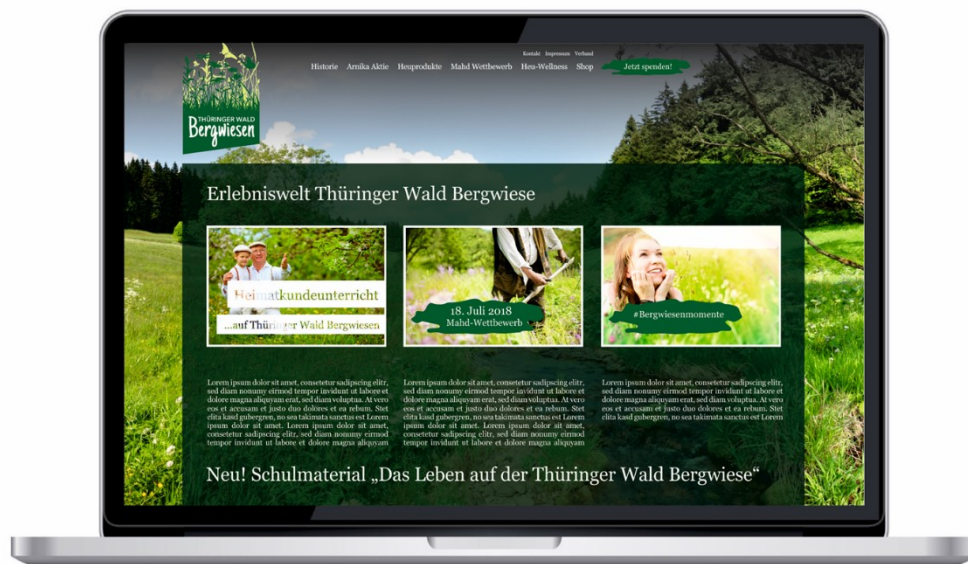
Kontakt Impressum Verband

Historie Arnika Aktie Heuprodukte Mahd Wettbewerb Heu-Wellness Shop Jetzt spenden!

THÜRINGER WALD Bergwiesen

Erlebniswelt Thüringer Wald Bergwiese

Heimatkundeunterricht ...auf Thüringer Wald Bergwiesen

18. Juli 2018 Mahd-Wettbewerb

#Bergwiesenmomente

Lorem ipsum dolor sit amet, consetetur sadipscing elitr, sed diam nonumy eirmod tempor invidunt ut labore et dolore magna aliquyam erat, sed diam voluptua. At vero eos et accusam et justo duo dolores et ea rebum. Stet clita kasd gubergren, no sea takimata sanctus est Lorem ipsum dolor sit amet. Lorem ipsum dolor sit amet, consetetur sadipscing elitr, sed diam nonumy eirmod tempor invidunt ut labore et dolore magna aliquyam

Lorem ipsum dolor sit amet, consetetur sadipscing elitr, sed diam nonumy eirmod tempor invidunt ut labore et dolore magna aliquyam erat, sed diam voluptua. At vero eos et accusam et justo duo dolores et ea rebum. Stet clita kasd gubergren, no sea takimata sanctus est Lorem ipsum dolor sit amet. Lorem ipsum dolor sit amet, consetetur sadipscing elitr, sed diam nonumy eirmod tempor invidunt ut labore et dolore magna aliquyam

Lorem ipsum dolor sit amet, consetetur sadipscing elitr, sed diam nonumy eirmod tempor invidunt ut labore et dolore magna aliquyam erat, sed diam voluptua. At vero eos et accusam et justo duo dolores et ea rebum. Stet clita kasd gubergren, no sea takimata sanctus est Lorem

Neu! Schulmaterial „Das Leben auf der Thüringer Wald Bergwiese“